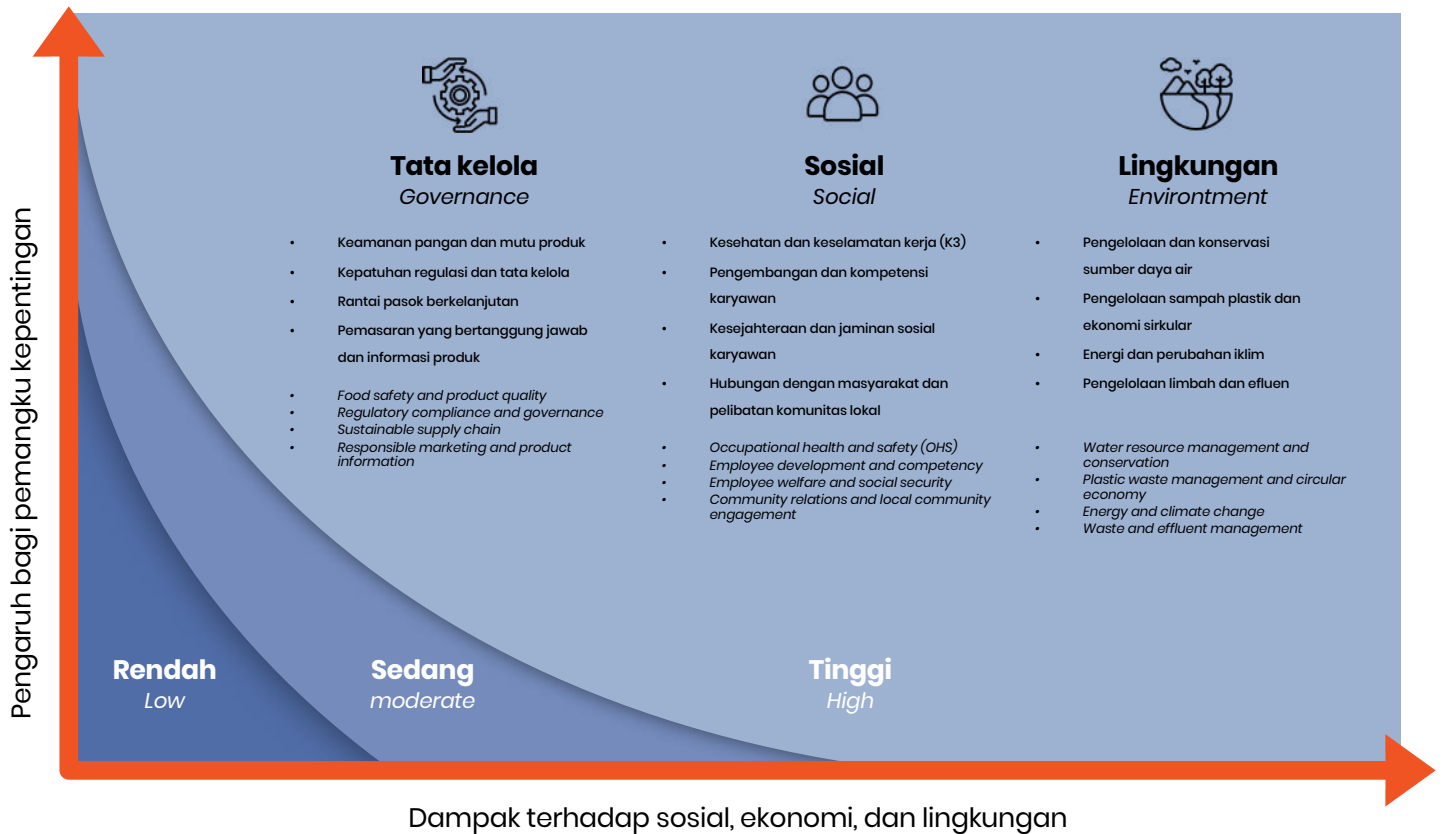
Pengaruh bagi pemangku kepentingan

Tata kelola
Governance

- Keamanan pangan dan mutu produk
- Kepatuhan regulasi dan tata kelola
- Rantai pasok berkelanjutan
- Pemasaran yang bertanggung jawab dan informasi produk

- Food safety and product quality
- Regulatory compliance and governance
- Sustainable supply chain
- Responsible marketing and product information

Sosial
Social

- Kesehatan dan keselamatan kerja (K3)
- Pengembangan dan kompetensi karyawan
- Kesejahteraan dan jaminan sosial karyawan
- Hubungan dengan masyarakat dan pelibatan komunitas lokal

- Occupational health and safety (OHS)
- Employee development and competency
- Employee welfare and social security
- Community relations and local community engagement

Lingkungan
Environtment

- Pengelolaan dan konservasi sumber daya air
- Pengelolaan sampah plastik dan ekonomi sirkular
- Energi dan perubahan iklim
- Pengelolaan limbah dan efluen

- Water resource management and conservation
- Plastic waste management and circular economy
- Energy and climate change
- Waste and effluent management

Rendah
Low

Sedang
moderate

Tinggi
High

Dampak terhadap sosial, ekonomi, dan lingkungan